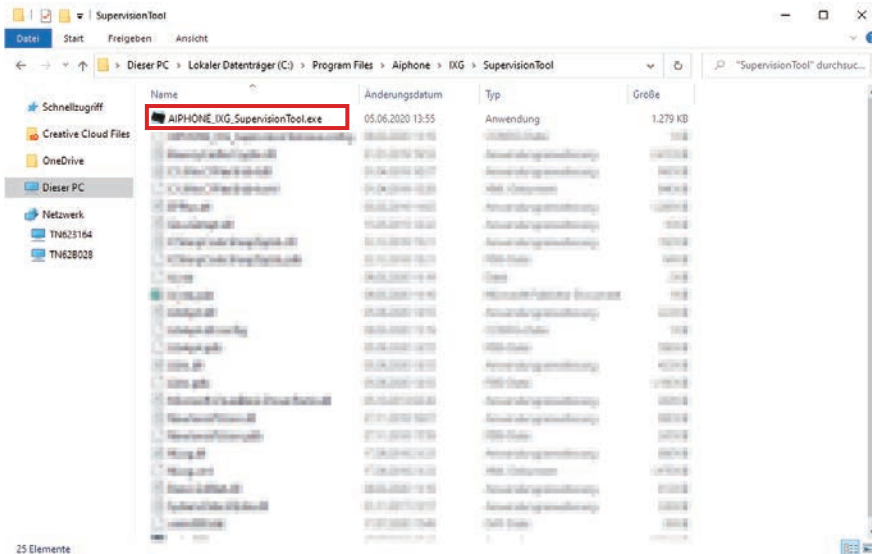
SupervisionTool

Datei Start Freigeben Ansicht

Dieser PC > Lokaler Datenträger (C:) > Program Files > Aiphone > IXG > SupervisionTool

"SupervisionTool" durchsuc...

Schnellzugriff
Creative Cloud Files
OneDrive
Dieser PC
Netzwerk
TN623164
TN628028

| Name | Änderungsdatum | Typ | Größe |
|---|---|---|---|
| AIPHONE_IXG_SupervisionTool.exe | 05.06.2020 13:55 | Anwendung | 1.279 KB |
| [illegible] | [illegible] | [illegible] | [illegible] |

25 Elemente